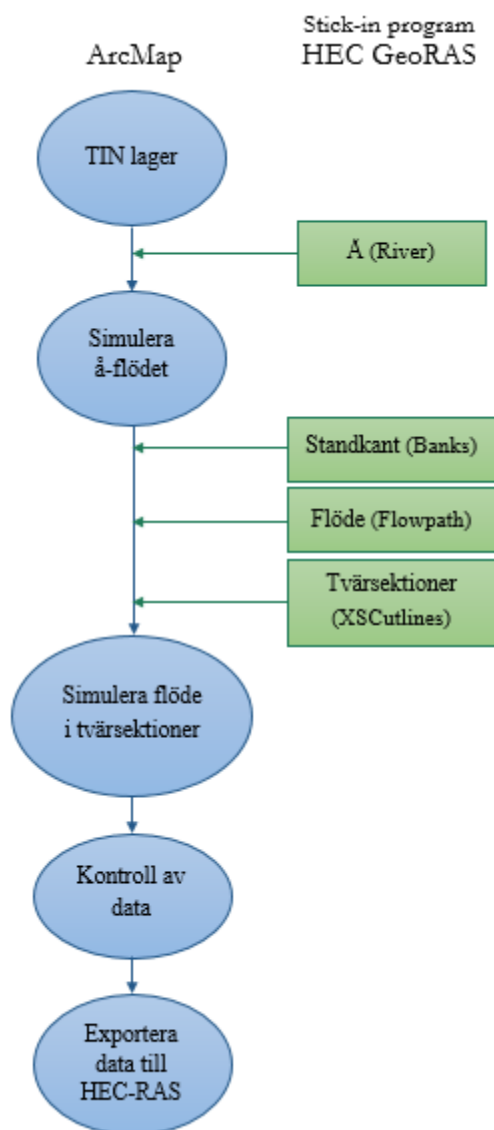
ArcMap

Stick-in program
HEC GeoRAS

TIN lager

Å (River)

Simulera å-flödet

Standkant (Banks)

Flöde (Flowpath)

Tvärsektioner (XSCutlines)

Simulera flöde i tvärsektioner

Kontroll av data

Exportera data till HEC-RAS